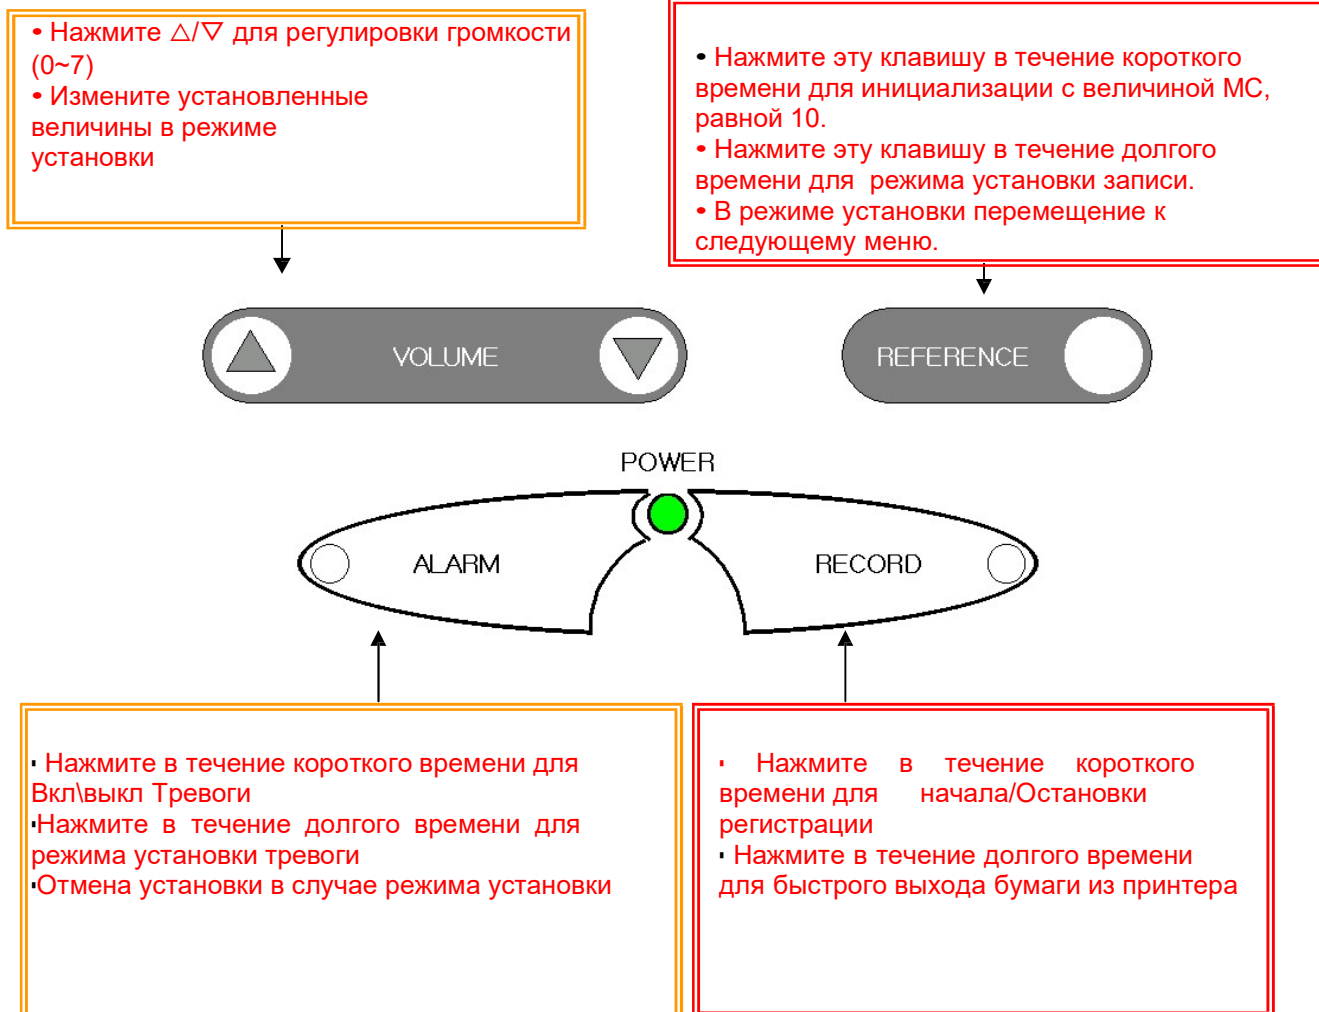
• Нажмите △/▽ для регулировки громкости (0~7)
• Измените установленные величины в режиме установки

• Нажмите эту клавишу в течение короткого времени для инициализации с величиной МС, равной 10.
• Нажмите эту клавишу в течение долгого времени для режима установки записи.
• В режиме установки перемещение к следующему меню.

VOLUME

REFERENCE

POWER

ALARM

RECORD

· Нажмите в течение короткого времени для Вкл\выкл Тревоги
·Нажмите в течение долгого времени для режима установки тревоги
·Отмена установки в случае режима установки

· Нажмите в течение короткого времени для начала/Остановки регистрации
· Нажмите в течение долгого времени для быстрого выхода бумаги из принтера